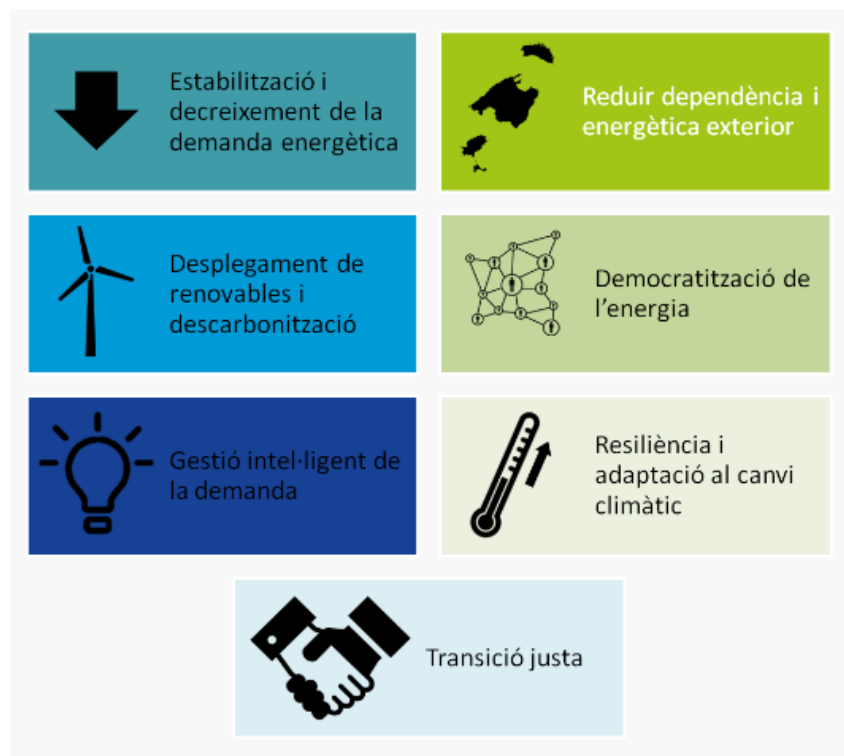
Estabilització i decreixement de la demanda energètica

Reduir dependència i energètica exterior

Desplegament de renovables i descarbonització

Democratització de l'energia

Gestió intel·ligent de la demanda

Resiliència i adaptació al canvi climàtic

Transició justa